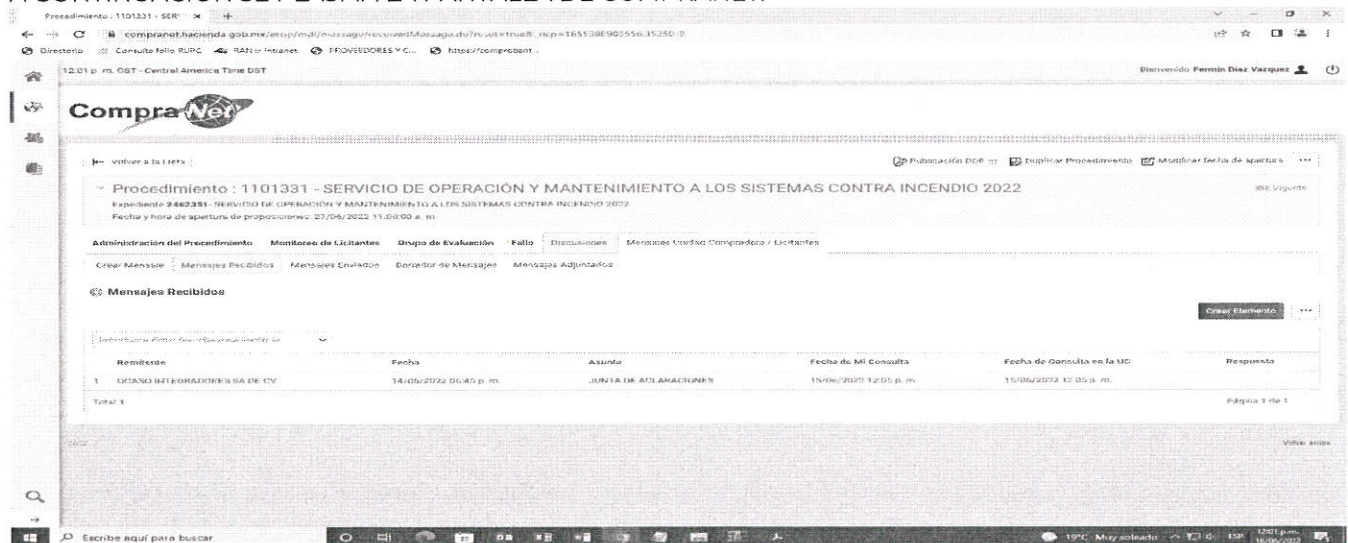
Procedimiento : 1101331 - SERV ✕ +

compranet.hacienda.gob.mx/esop/mdl/message/receivedMessage.do?reset=true&_ncp=1655389E902556.35250-2

Directorio Consulte folio RUPC RAFss Intranet PROVEEDORES Y C... https://comprobant...

12:01 p. m. CST - Central America Time DST

Bienvenido Fermin Diaz Vazquez

CompraNet

Volver a la Lista

Publicación DOF Duplicar Procedimiento Modificar fecha de apertura ···

Procedimiento : 1101331 - SERVICIO DE OPERACIÓN Y MANTENIMIENTO A LOS SISTEMAS CONTRA INCENDIO 2022

Expediente 2462351 - SERVICIO DE OPERACIÓN Y MANTENIMIENTO A LOS SISTEMAS CONTRA INCENDIO 2022

Fecha y hora de apertura de proposiciones: 27/06/2022 11:00:00 a. m.

BSE Vigente

Administración del Procedimiento Monitoreo de Licitantes Grupo de Evaluación Fallo Discusiones Mensajes Unidad Compradora / Licitantes

Crear Mensaje Mensajes Recibidos Mensajes Enviados Borrador de Mensajes Mensajes Adjuntados

Mensajes Recibidos

Crear Elemento ···

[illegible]

| Remitente | Fecha | Asunto | Fecha de Mi Consulta | Fecha de Consulta en la UC | Respuesta |
|---|---|---|---|---|---|
| 1 OCASO INTEGRADORES SA DE CV | 14/06/2022 06:45 p. m. | JUNTA DE ACLARACIONES | 15/06/2022 12:05 p. m. | 15/06/2022 12:05 p. m. | |

Total 1

Página 1 de 1

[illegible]

Volver arriba

Escribe aquí para buscar

19°C Muy soleado ESP 12:01 p.m. 15/06/2022